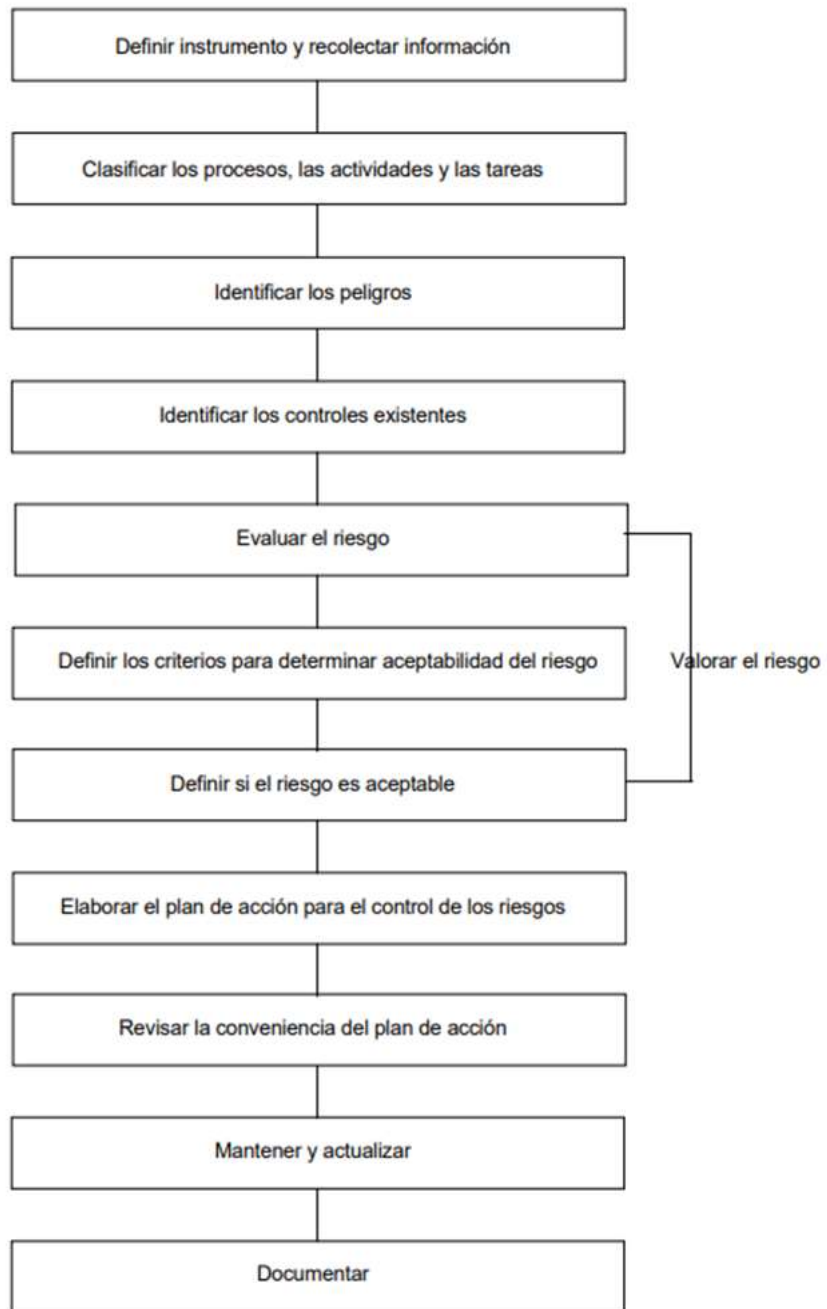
Definir instrumento y recolectar información

Clasificar los procesos, las actividades y las tareas

Identificar los peligros

Identificar los controles existentes

Evaluar el riesgo

Definir los criterios para determinar aceptabilidad del riesgo

Valorar el riesgo

Definir si el riesgo es aceptable

Elaborar el plan de acción para el control de los riesgos

Revisar la conveniencia del plan de acción

Mantener y actualizar

Documentar